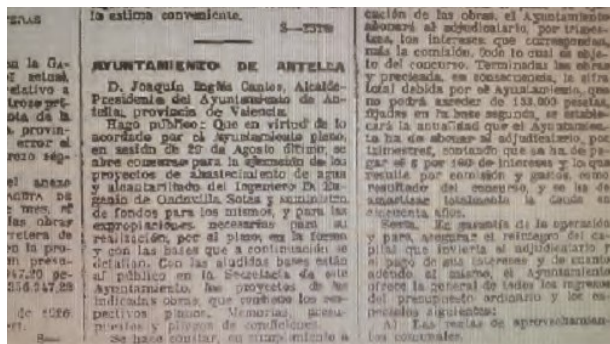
rtenas

la estima conveniente. S—2879

... la GA-
... actual
... relativo a
... trozo perte-
... da de la
... provin-
... error el
... ireso sé-
...
... anexo
... GACETA de
... mes, el
... se obser-
... rretera de
... la pro-
... presu-
... 147,20 pe-
... 256.947,23

... de 1926

AYUNTAMIENTO DE ANTELLA

D. Joaquín Ingiés Canlos, Alcalde-Presidente del Ayuntamiento de Antella, provincia de Valencia.

Hago saber: Que en virtud de lo acordado por el Ayuntamiento pleno, en sesión de 29 de Agosto último, se abre concurso para la ejecución de los proyectos de abastecimiento de agua y alcantarillado del Ingeniero D. Eugenio de Gadevilla Sotas y suministro de fondos para los mismos, y para las expropiaciones necesarias para su realización, por el plazo, en la forma y con las bases que a continuación se detallan. Con las aludidas bases están al público en la Secretaría de este Ayuntamiento, los proyectos de las indicadas obras, que contienen los respectivos planos, Memorias, presupuestos y pliegos de condiciones.

Se hace constar, en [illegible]

cación de las obras, el Ayuntamiento abonará al adjudicatario, por trimestres, los intereses que correspondan más la comisión, todo lo cual se sujetará al concurso. Terminadas las obras y precisada, en consecuencia, la cifra total debida por el Ayuntamiento, que no podrá exceder de 153.000 pesetas fijadas en la base segunda, se establecerá la anualidad que el Ayuntamiento ha de abonar al adjudicatario, por trimestral, contando que se ha de pagar el 6 por 100 de intereses y lo que resulte por comisión y gastos, como resultado del concurso, y se ha de amortizar totalmente la deuda en cincuenta años.

Sexta. En garantía de la operación y para asegurar el reintegro del capital que invierta el adjudicatario y el pago de sus intereses y de cuanto adeude al mismo, el Ayuntamiento ofrece la general de todos los ingresos del presupuesto ordinario y los especiales siguientes:

A) Las rentas de aprovechamientos comunales.